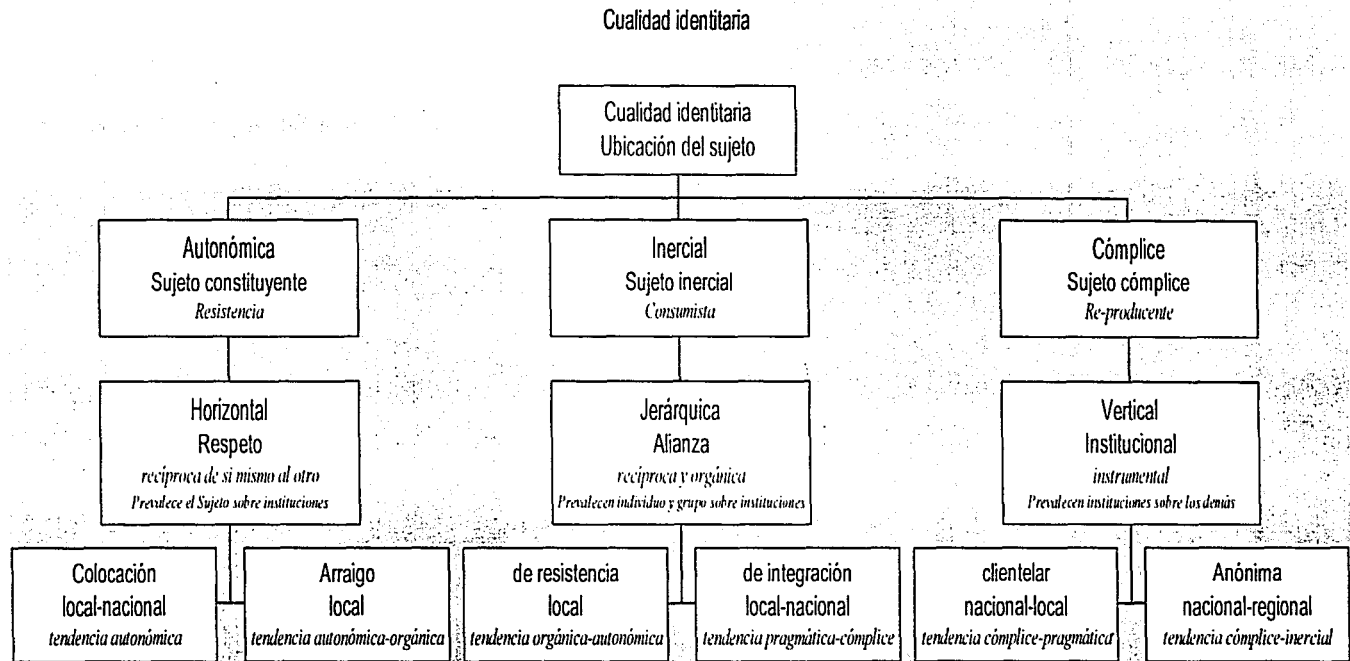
Cualidad identitaria

Cualidad identitaria
Ubicación del sujeto

Autonómica
Sujeto constituyente
*Resistencia*

Inercial
Sujeto inercial
*Consumista*

Cómplice
Sujeto cómplice
*Re-producente*

Horizontal
Respeto
*reciproca de si mismo al otro*
*Prevalece el Sujeto sobre instituciones*

Jerárquica
Alianza
*reciproca y orgánica*
*Prevalecen individuo y grupo sobre instituciones*

Vertical
Institucional
*instrumental*
*Prevalecen instituciones sobre los demás*

Colocación
local-nacional
*tendencia autonómica*

Arraigo
local
*tendencia autonómica-orgánica*

de resistencia
local
*tendencia orgánica-autonómica*

de integración
local-nacional
*tendencia pragmática-cómplice*

clientelar
nacional-local
*tendencia cómplice-pragmática*

Anónima
nacional-regional
*tendencia cómplice-inercial*